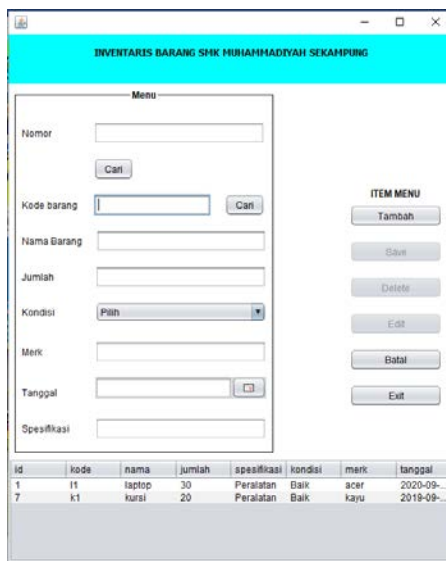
INVENTARIS BARANG SMK MUHAMMADIYAH SEKAMPUNG

Menu

Nomor

Cari

Kode barang

Cari

Nama Barang

Jumlah

Kondisi

Pilih

Merk

Tanggal

Spesifikasi

ITEM MENU

Tambah

Save

Delete

Edit

Batal

Exit

| id | kode | nama | jumlah | spesifikasi | kondisi | merk | tanggal |
|---|---|---|---|---|---|---|---|
| 1 | l1 | laptop | 30 | Peralatan | Baik | acer | 2020-09-... |
| 7 | k1 | kursi | 20 | Peralatan | Baik | kayu | 2019-09-... |